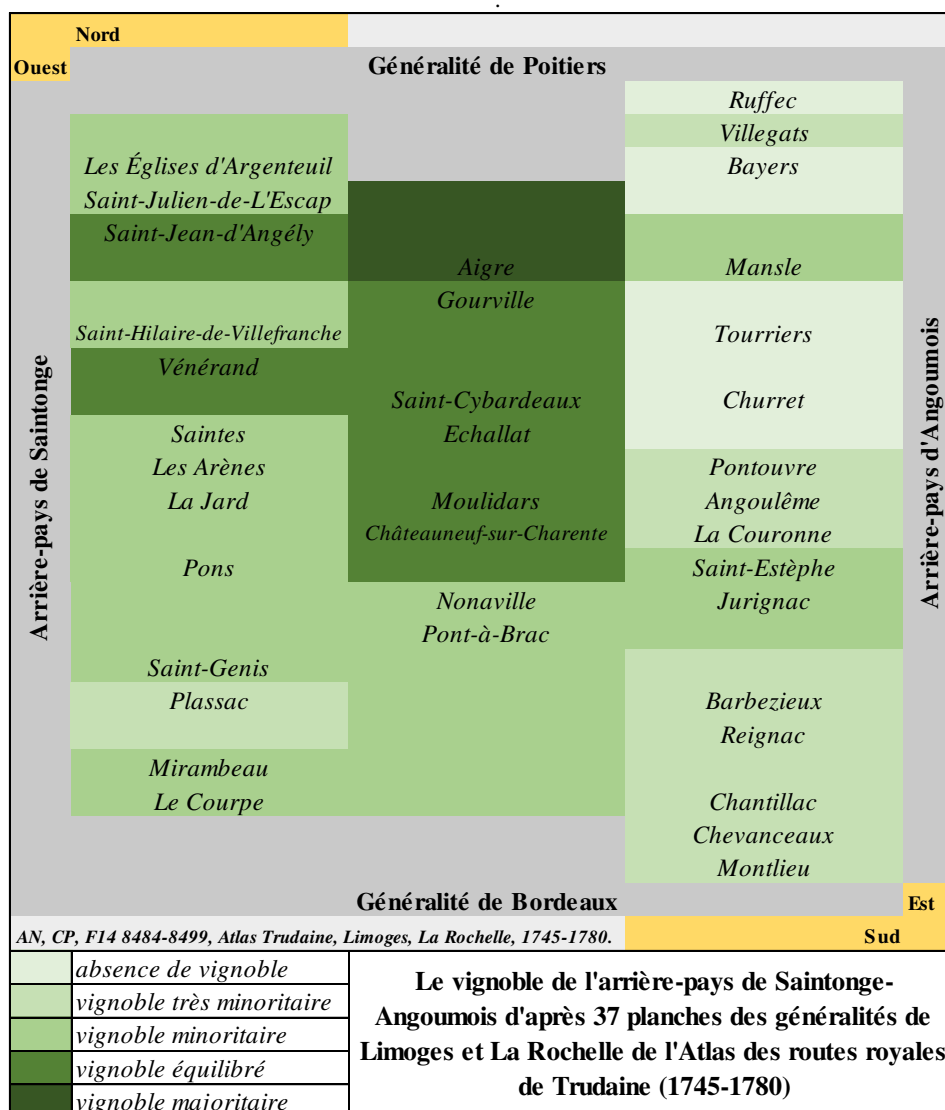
Nord

Ouest

Généralité de Poitiers

Arrière-pays de Saintonge

Les Églises d'Argenteuil
Saint-Julien-de-L'Escap
Saint-Jean-d'Angély

Saint-Hilaire-de-Villefranche
Vénérand

Saintes
Les Arènes
La Jard

Pons

Saint-Genis
Plassac

Mirambeau
Le Courpe

Aigre
Gourville

Saint-Cybardeaux
Echallat

Moulidars
Châteauneuf-sur-Charente

Nonaville
Pont-à-Brac

Ruffec
Villegats
Bayers

Mansle

Tourriers

Churret

Pontouvre
Angoulême
La Couronne
Saint-Estèphe
Jurignac

Barbezieux
Reignac

Chantillac
Chevanceaux
Montlieu

Arrière-pays d'Angoumois

Généralité de Bordeaux

Est

AN, CP, F14 8484-8499, Atlas Trudaine, Limoges, La Rochelle, 1745-1780.

Sud

| |
|---|
| absence de vignoble |
| vignoble très minoritaire |
| vignoble minoritaire |
| vignoble équilibré |
| vignoble majoritaire |

Le vignoble de l'arrière-pays de Saintonge-Angoumois d'après 37 planches des généralités de Limoges et La Rochelle de l'Atlas des routes royales de Trudaine (1745-1780)